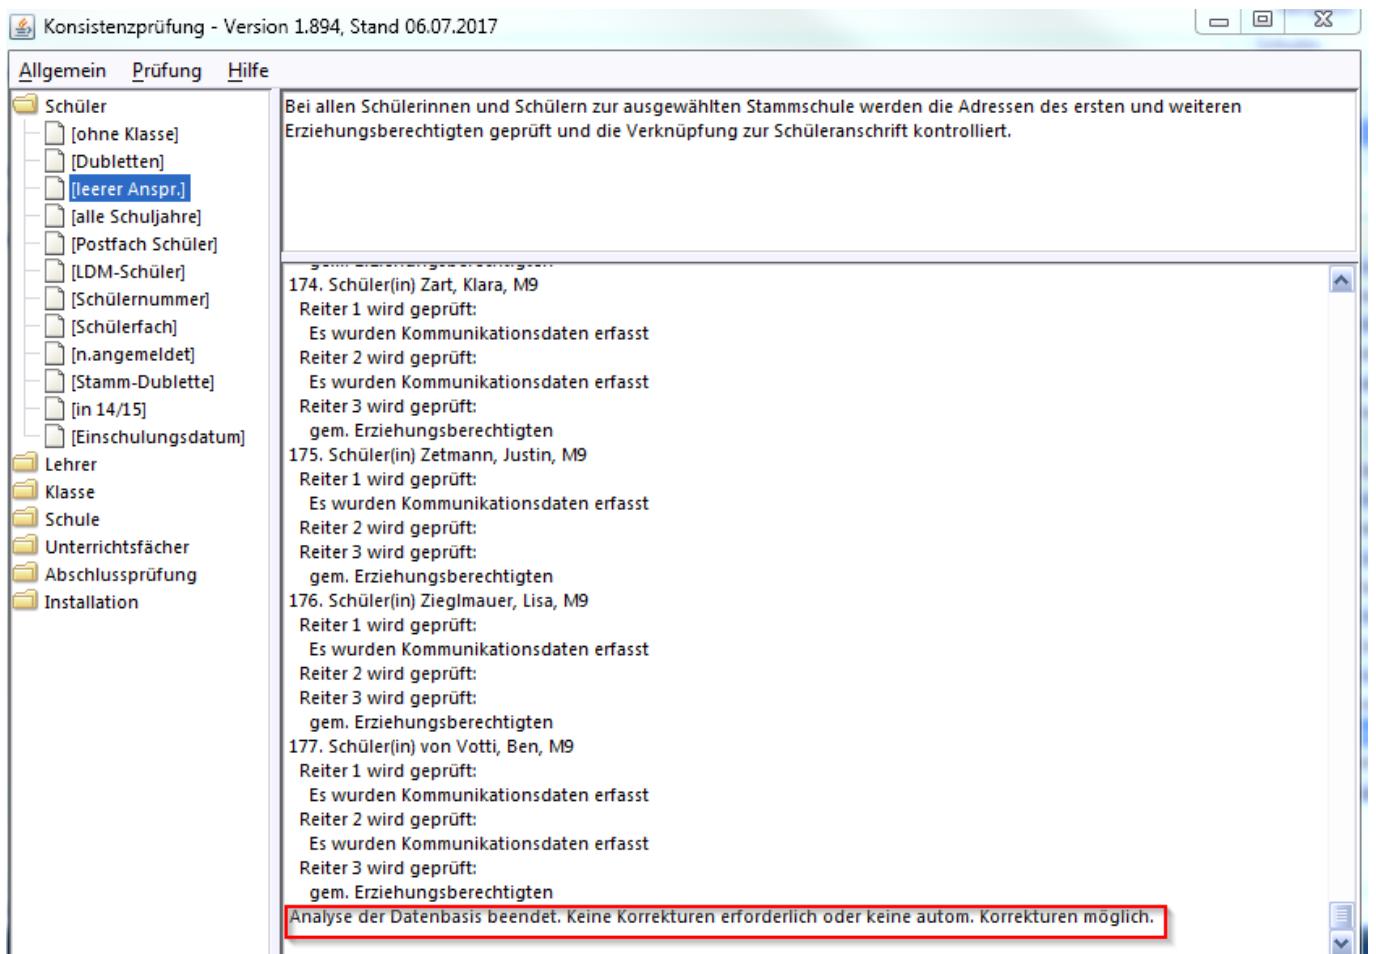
Konsistenzprüfung - Version 1.894, Stand 06.07.2017

Allgemein Prüfung Hilfe

Schüler
[ohne Klasse]
[Dubletten]
[leerer Anspr.]
[alle Schuljahre]
[Postfach Schüler]
[LDM-Schüler]
[Schülernummer]
[Schülerfach]
[n.angemeldet]
[Stamm-Dublette]
[in 14/15]
[Einschulungsdatum]
Lehrer
Klasse
Schule
Unterrichtsfächer
Abschlussprüfung
Installation

Bei allen Schülerinnen und Schülern zur ausgewählten Stammschule werden die Adressen des ersten und weiteren Erziehungsberechtigten geprüft und die Verknüpfung zur Schüleranschrift kontrolliert.

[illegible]
174. Schüler(in) Zart, Klara, M9
Reiter 1 wird geprüft:
Es wurden Kommunikationsdaten erfasst
Reiter 2 wird geprüft:
Es wurden Kommunikationsdaten erfasst
Reiter 3 wird geprüft:
gem. Erziehungsberechtigten
175. Schüler(in) Zetmann, Justin, M9
Reiter 1 wird geprüft:
Es wurden Kommunikationsdaten erfasst
Reiter 2 wird geprüft:
Reiter 3 wird geprüft:
gem. Erziehungsberechtigten
176. Schüler(in) Zieglmauer, Lisa, M9
Reiter 1 wird geprüft:
Es wurden Kommunikationsdaten erfasst
Reiter 2 wird geprüft:
Reiter 3 wird geprüft:
gem. Erziehungsberechtigten
177. Schüler(in) von Votti, Ben, M9
Reiter 1 wird geprüft:
Es wurden Kommunikationsdaten erfasst
Reiter 2 wird geprüft:
Es wurden Kommunikationsdaten erfasst
Reiter 3 wird geprüft:
gem. Erziehungsberechtigten
Analyse der Datenbasis beendet. Keine Korrekturen erforderlich oder keine autom. Korrekturen möglich.